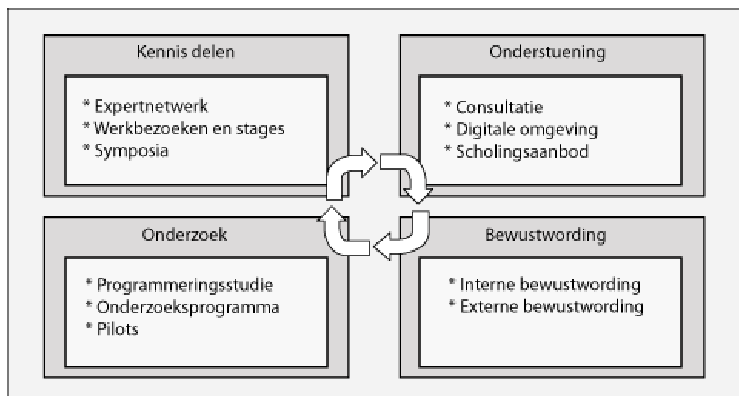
Kennis delen

* Expertnetwerk
* Werkbezoeken en stages
* Symposia

Onderstuening

* Consultatie
* Digitale omgeving
* Scholingsaanbod

Onderzoek

* Programmeringsstudie
* Onderzoeksprogramma
* Pilots

Bewustwording

* Interne bewustwording
* Externe bewustwording